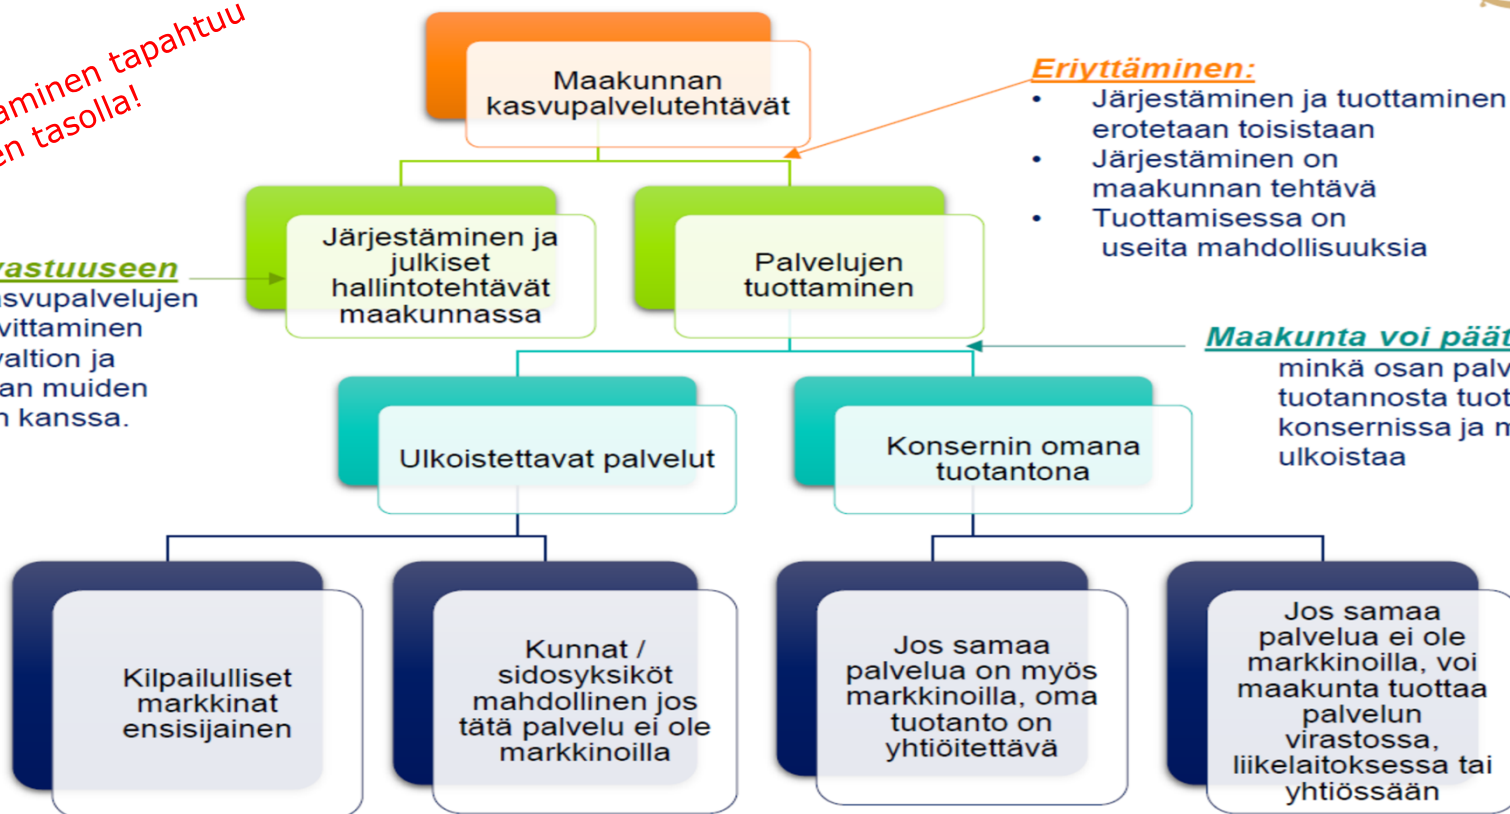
aminen tapahtuu
en tasolla!

Maakunnan kasvupalvelutehtävät

Eriyttäminen:
• Järjestäminen ja tuottaminen erotetaan toisistaan
• Järjestäminen on maakunnan tehtävä
• Tuottamisessa on useita mahdollisuuksia

Järjestäminen ja julkiset hallintotehtävät maakunnassa

Palvelujen tuottaminen

rastuuseen
asvupalvelujen
vittaminen
valtion ja
an muiden
n kanssa.

Maakunta voi päät
minkä osan palv
tuotannosta tuot
konsernissa ja m
ulkoistaa

Ulkoistettavat palvelut

Konsernin omana tuotantona

Kilpailulliset markkinat ensisijainen

Kunnat / sidosyksiköt mahdollinen jos tätä palvelu ei ole markkinoilla

Jos samaa palvelua on myös markkinoilla, oma tuotanto on yhtiöitettävä

Jos samaa palvelua ei ole markkinoilla, voi maakunta tuottaa palvelun virastossa, liikelaitoksessa tai yhtiössään